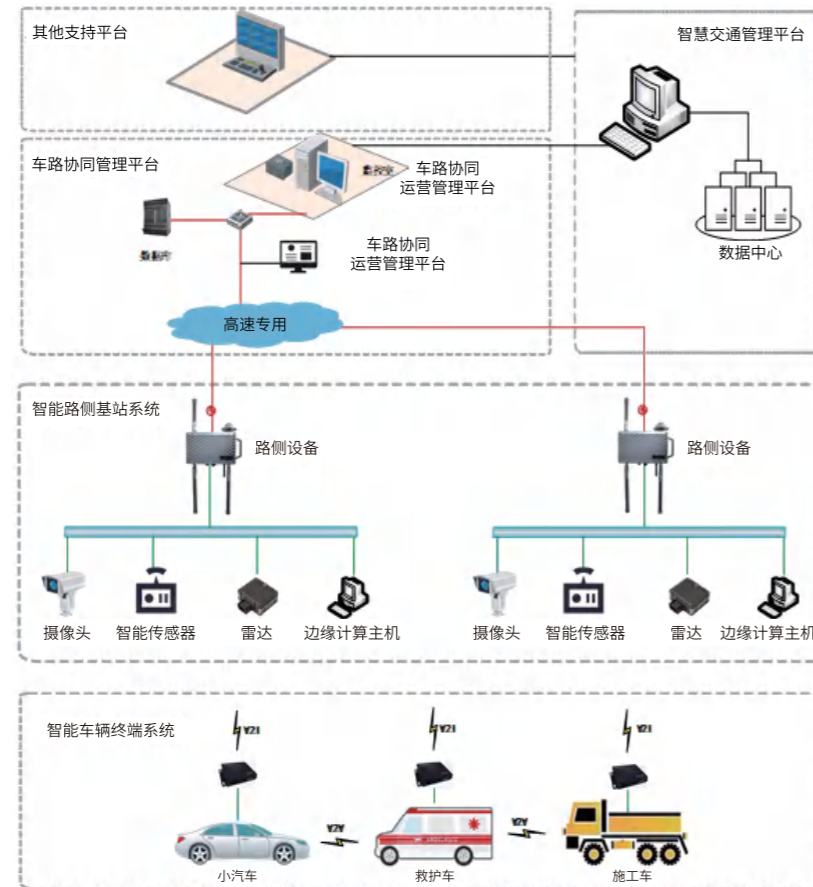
其他支持平台

智慧交通管理平台

车路协同管理平台

数控室

车路协同
运营管理平台

数据库

车路协同
运营管理平台

数据中心

高速专用

智能路侧基站系统

路侧设备

路侧设备

摄像头

智能传感器

雷达

边缘计算主机

摄像头

智能传感器

雷达

边缘计算主机

智能车辆终端系统

V2I

V2I

V2I

V2V

V2V

小汽车

救护车

施工车